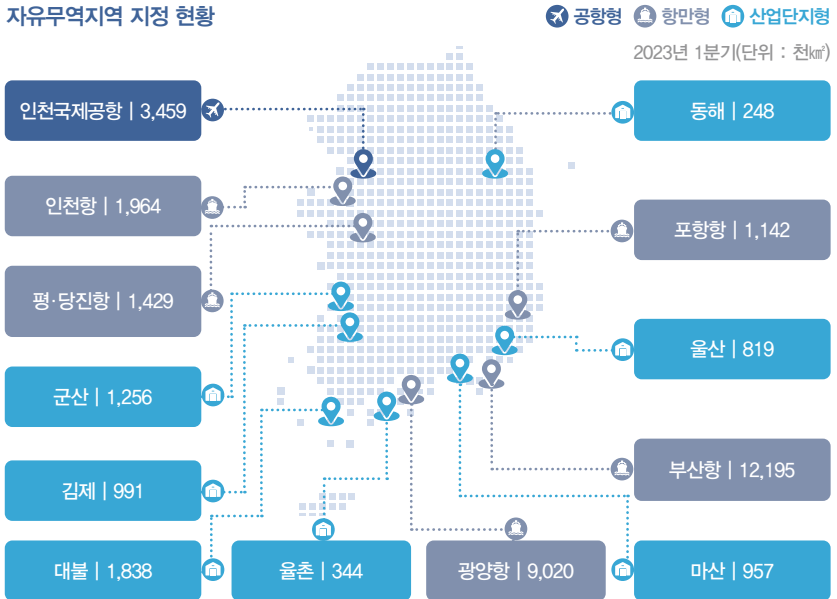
자유무역지역 지정 현황

공항형 항만형 산업단지형

2023년 1분기(단위 : 천㎡)

인천국제공항 | 3,459

인천항 | 1,964

평·당진항 | 1,429

군산 | 1,256

김제 | 991

대불 | 1,838

율촌 | 344

광양항 | 9,020

마산 | 957

부산항 | 12,195

울산 | 819

포항항 | 1,142

동해 | 248